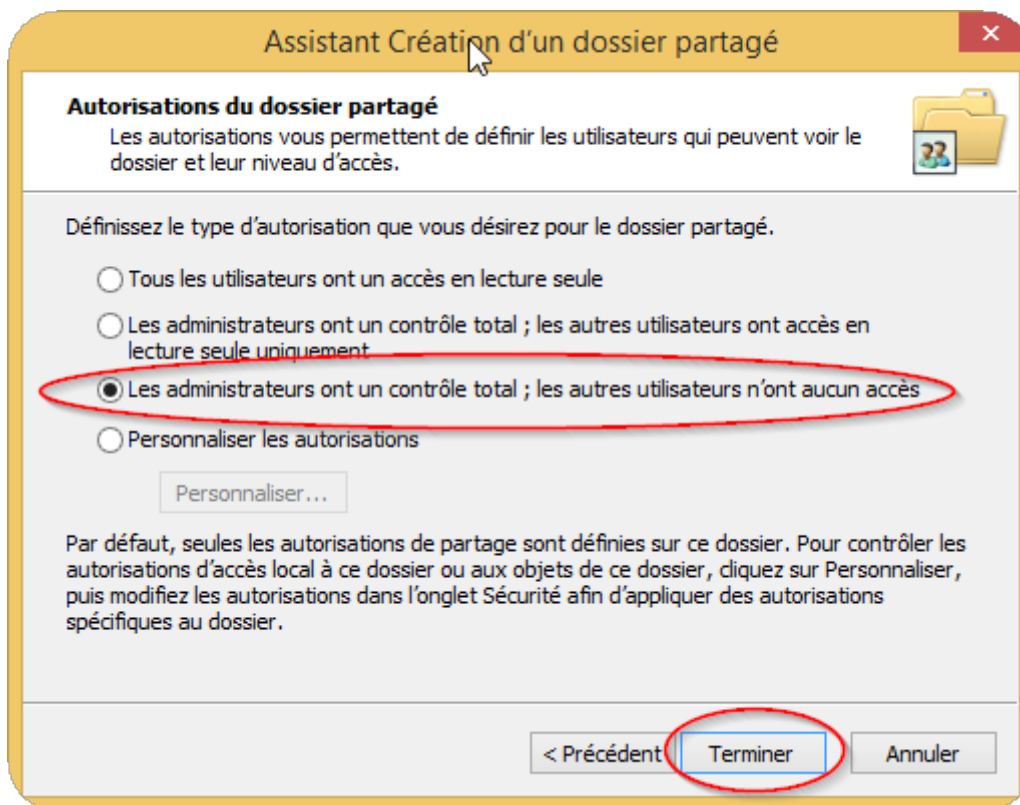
Assistant Création d'un dossier partagé

Autorisations du dossier partagé
Les autorisations vous permettent de définir les utilisateurs qui peuvent voir le dossier et leur niveau d'accès.

Définissez le type d'autorisation que vous désirez pour le dossier partagé.

Tous les utilisateurs ont un accès en lecture seule

Les administrateurs ont un contrôle total ; les autres utilisateurs ont accès en lecture seule uniquement

Les administrateurs ont un contrôle total ; les autres utilisateurs n'ont aucun accès

Personnaliser les autorisations

Personnaliser...

Par défaut, seules les autorisations de partage sont définies sur ce dossier. Pour contrôler les autorisations d'accès local à ce dossier ou aux objets de ce dossier, cliquez sur Personnaliser, puis modifiez les autorisations dans l'onglet Sécurité afin d'appliquer des autorisations spécifiques au dossier.

< Précédent | Terminer | Annuler